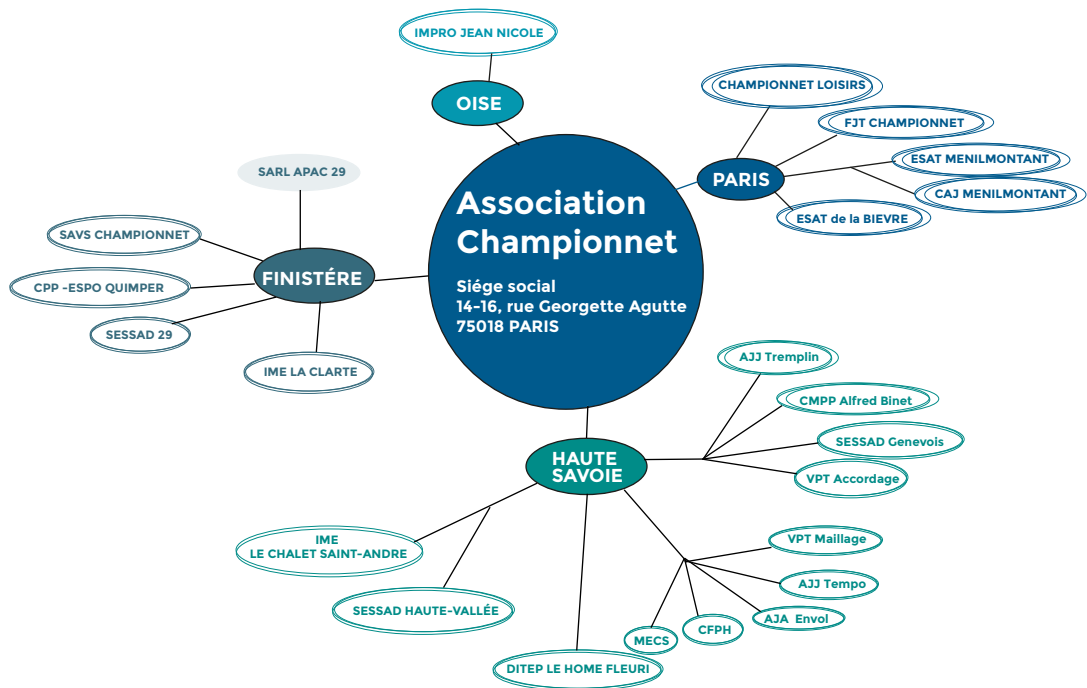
Association Championnet

Siége social
14-16, rue Georgette Agutte
75018 PARIS

OISE

IMPRO JEAN NICOLE

PARIS

CHAMPIONNET LOISIRS

FJT CHAMPIONNET

ESAT MENILMONTANT

CAJ MENILMONTANT

ESAT de la BIEVRE

FINISTÉRE

SARL APAC 29

SAVS CHAMPIONNET

CPP -ESPO QUIMPER

SESSAD 29

IME LA CLARTE

HAUTE SAVOIE

AJJ Tremplin

CMPP Alfred Binet

SESSAD Genevois

VPT Accordage

VPT Maillage

AJJ Tempo

AJA Envol

CFPH

MECS

DITEP LE HOME FLEURI

SESSAD HAUTE-VALLÉE

IME LE CHALET SAINT-ANDRE